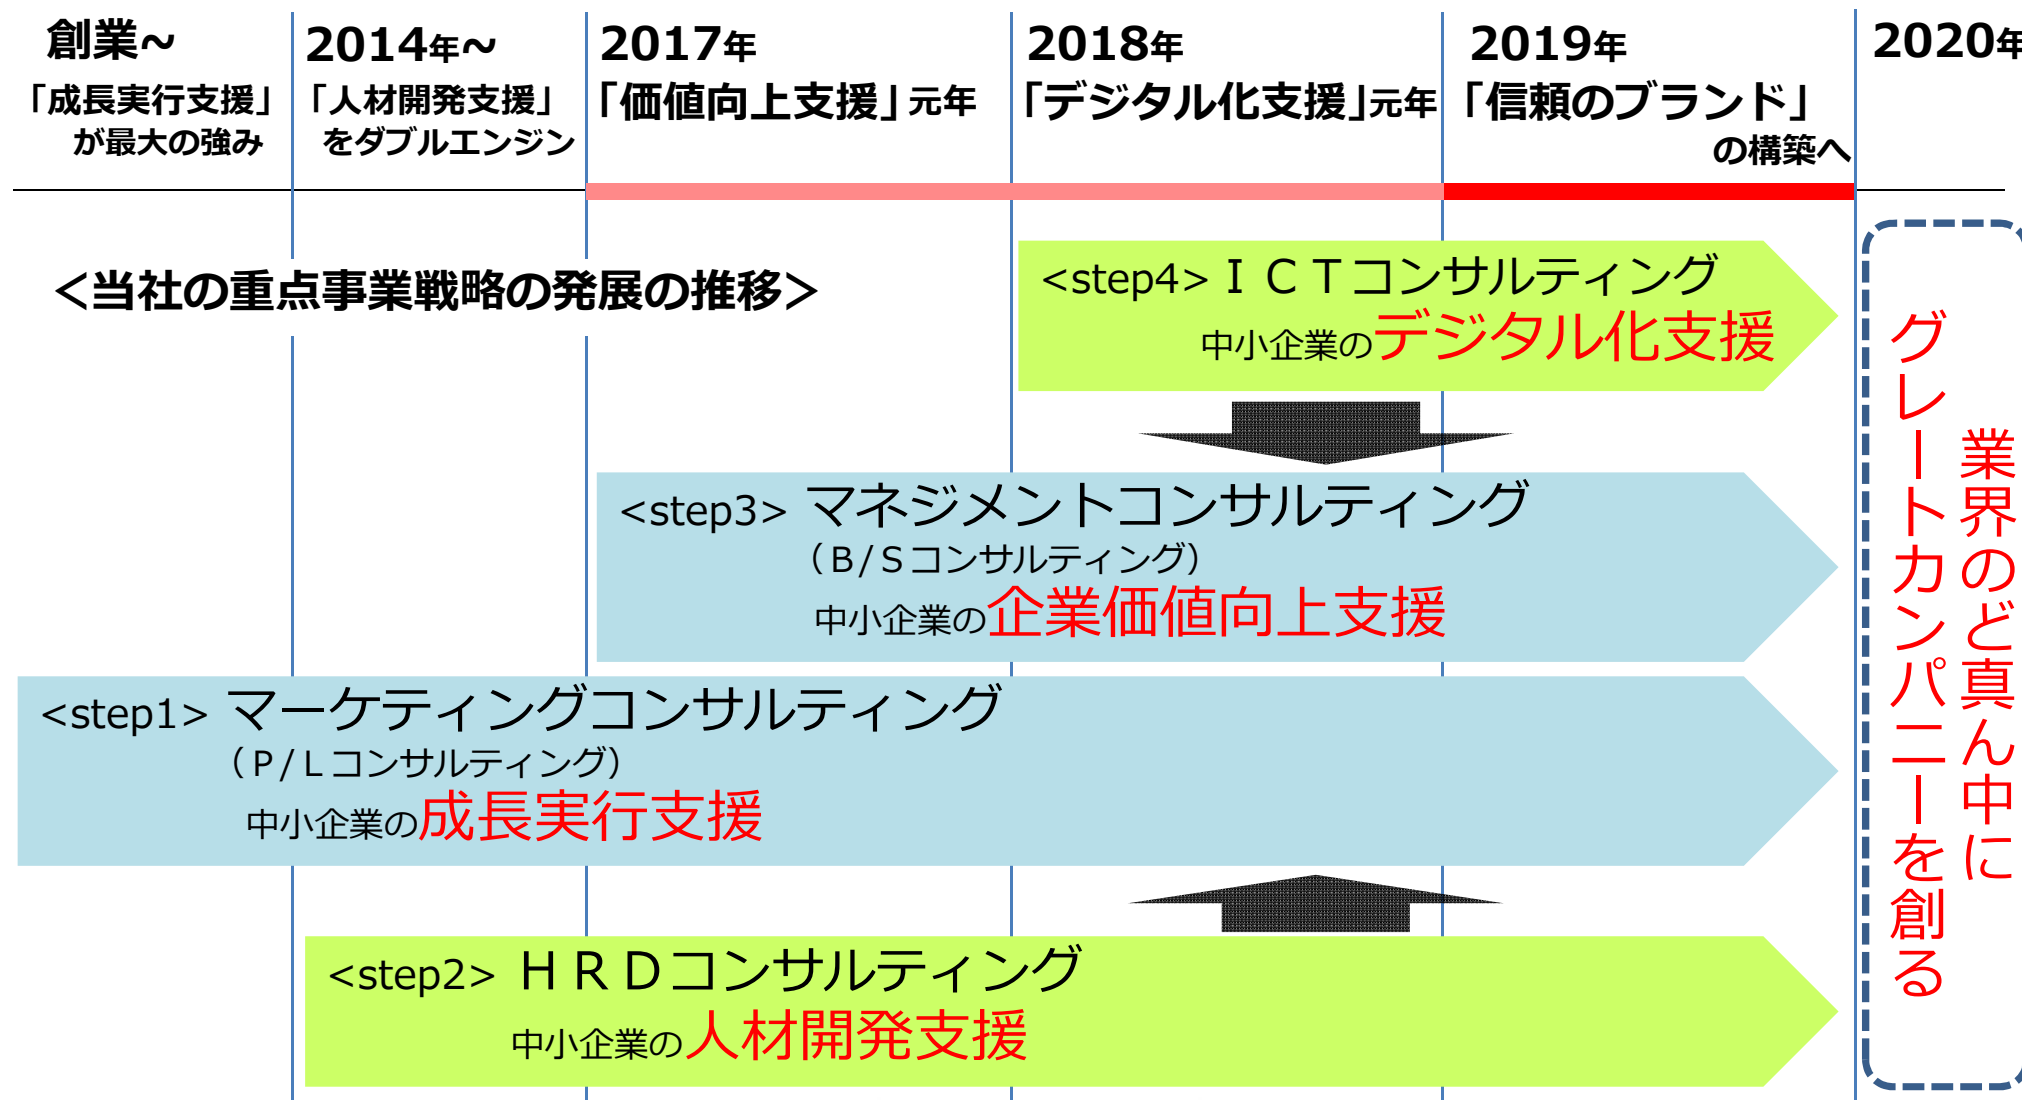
創業～
「成長実行支援」が最大の強み

2014年～
「人材開発支援」をダブルエンジン

2017年
「価値向上支援」元年

2018年
「デジタル化支援」元年

2019年
「信頼のブランド」の構築へ

2020年

<当社の重点事業戦略の発展の推移>

<step4> ＩＣＴコンサルティング
中小企業のデジタル化支援

<step3> マネジメントコンサルティング
（B/Sコンサルティング）
中小企業の企業価値向上支援

<step1> マーケティングコンサルティング
（P/Lコンサルティング）
中小企業の成長実行支援

<step2> ＨＲＤコンサルティング
中小企業の人材開発支援

業界のど真ん中に
グレートカンパニーを創る